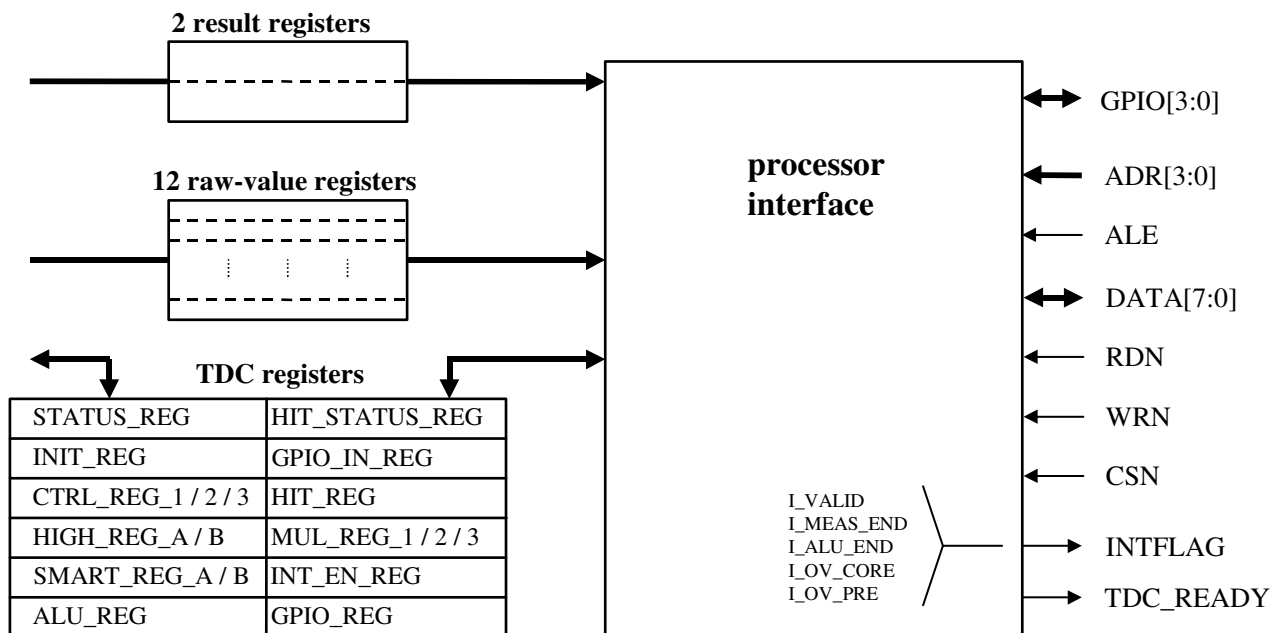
2 result registers

12 raw-value registers

TDC registers

| STATUS_REG | HIT_STATUS_REG |
|---|---|
| INIT_REG | GPIO_IN_REG |
| CTRL_REG_1 / 2 / 3 | HIT_REG |
| HIGH_REG_A / B | MUL_REG_1 / 2 / 3 |
| SMART_REG_A / B | INT_EN_REG |
| ALU_REG | GPIO_REG |

processor interface

I_VALID
I_MEAS_END
I_ALU_END
I_OV_CORE
I_OV_PRE

GPIO[3:0]
ADR[3:0]
ALE
DATA[7:0]
RDN
WRN
CSN
INTFLAG
TDC_READY